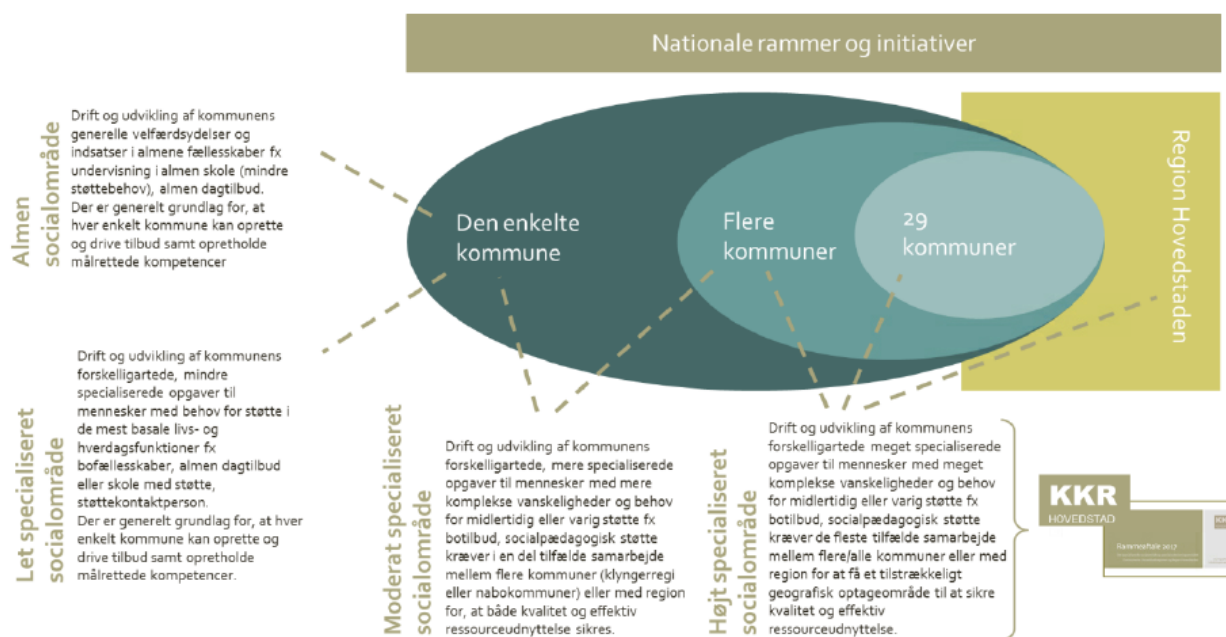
Nationale rammer og initiativer

Region Hovedstaden

Den enkelte kommune

Flere kommuner

29 kommuner

Almen socialområde

Drift og udvikling af kommunens generelle velfærdsydelser og indsatser i almene fællesskaber fx undervisning i almen skole (mindre støttebehov), almen dagtilbud. Der er generelt grundlag for, at hver enkelt kommune kan oprette og drive tilbud samt opretholde målrettede kompetencer

Let specialiseret socialområde

Drift og udvikling af kommunens forskelligartede, mindre specialiserede opgaver til mennesker med behov for støtte i de mest basale livs- og hverdagsfunktioner fx bofællesskaber, almen dagtilbud eller skole med støtte, støttekontaktperson. Der er generelt grundlag for, at hver enkelt kommune kan oprette og drive tilbud samt opretholde målrettede kompetencer.

Moderat specialiseret socialområde

Drift og udvikling af kommunens forskelligartede, mere specialiserede opgaver til mennesker med mere komplekse vanskeligheder og behov for midlertidig eller varig støtte fx botilbud, socialpædagogisk støtte kræver i en del tilfælde samarbejde mellem flere kommuner (klyngerregi eller nabokommuner) eller med region for, at både kvalitet og effektiv ressourceudnyttelse sikres.

Højt specialiseret socialområde

Drift og udvikling af kommunens forskelligartede meget specialiserede opgaver til mennesker med meget komplekse vanskeligheder og behov for midlertidig eller varig støtte fx botilbud, socialpædagogisk støtte kræver de fleste tilfælde samarbejde mellem flere/alle kommuner eller med region for at få et tilstrækkeligt geografisk optageområde til at sikre kvalitet og effektiv ressourceudnyttelse.

KKR
HOVEDSTAD
Rammeaftale 2017